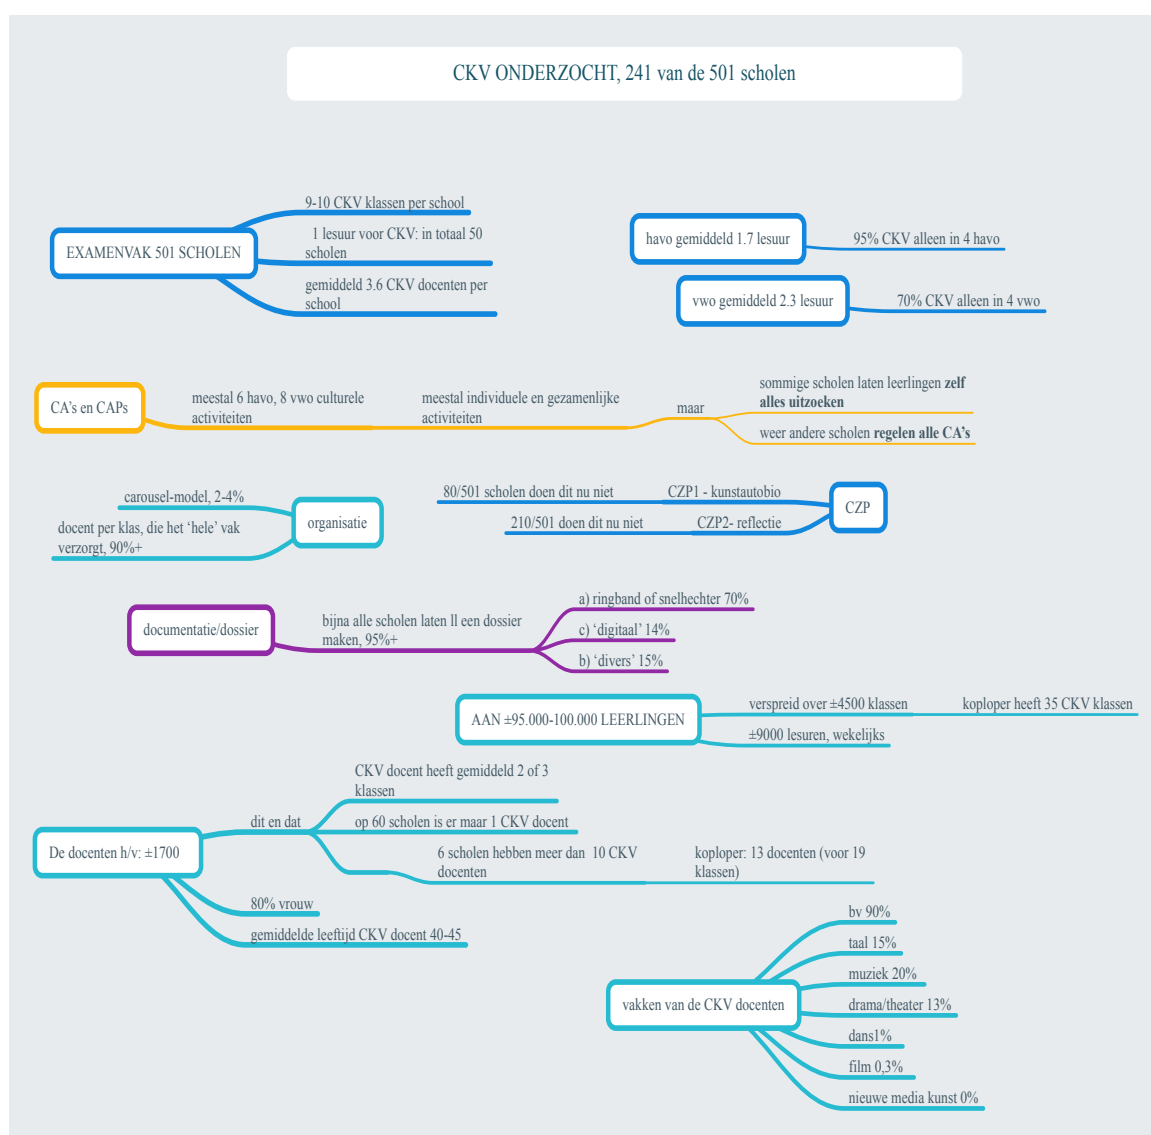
CKV ONDERZOCHT, 241 van de 501 scholen

EXAMENVAK 501 SCHOLEN

9-10 CKV klassen per school

1 lesuur voor CKV: in totaal 50 scholen

gemiddeld 3.6 CKV docenten per school

havo gemiddeld 1.7 lesuur

95% CKV alleen in 4 havo

vwo gemiddeld 2.3 lesuur

70% CKV alleen in 4 vwo

CA's en CAPs

meestal 6 havo, 8 vwo culturele activiteiten

meestal individuele en gezamenlijke activiteiten

maar

sommige scholen laten leerlingen **zelf alles uitzoeken**

weer andere scholen **regelen alle CA's**

carousel-model, 2-4%

docent per klas, die het 'hele' vak verzorgt, 90%+

organisatie

80/501 scholen doen dit nu niet

CZP1 - kunstautobio

210/501 doen dit nu niet

CZP2- reflectie

CZP

documentatie/dossier

bijna alle scholen laten ll een dossier maken, 95%+

a) ringband of snelhechter 70%

c) 'digitaal' 14%

b) 'divers' 15%

AAN ±95.000-100.000 LEERLINGEN

verspreid over ±4500 klassen

koploper heeft 35 CKV klassen

±9000 lesuren, wekelijks

De docenten h/v: ±1700

dit en dat

CKV docent heeft gemiddeld 2 of 3 klassen

op 60 scholen is er maar 1 CKV docent

6 scholen hebben meer dan 10 CKV docenten

koploper: 13 docenten (voor 19 klassen)

80% vrouw

gemiddelde leeftijd CKV docent 40-45

vakken van de CKV docenten

bv 90%

taal 15%

muziek 20%

drama/theater 13%

dans1%

film 0,3%

nieuwe media kunst 0%